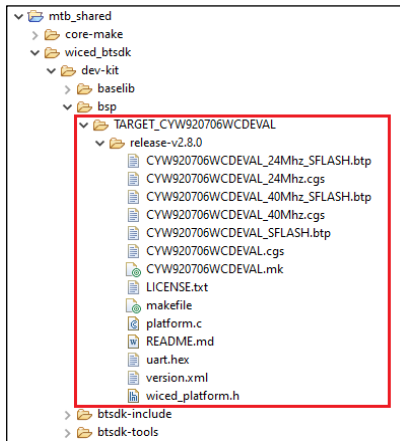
mtb_shared
core-make
wiced_btsdk
dev-kit
baselib
bsp
TARGET_CYW920706WCDEVAL
release-v2.8.0
CYW920706WCDEVAL_24Mhz_SFLASH.btp
CYW920706WCDEVAL_24Mhz.cgs
CYW920706WCDEVAL_40Mhz_SFLASH.btp
CYW920706WCDEVAL_40Mhz.cgs
CYW920706WCDEVAL_SFLASH.btp
CYW920706WCDEVAL.cgs
CYW920706WCDEVAL.mk
LICENSE.txt
makefile
platform.c
README.md
uart.hex
version.xml
wiced_platform.h
btsdk-include
btsdk-tools